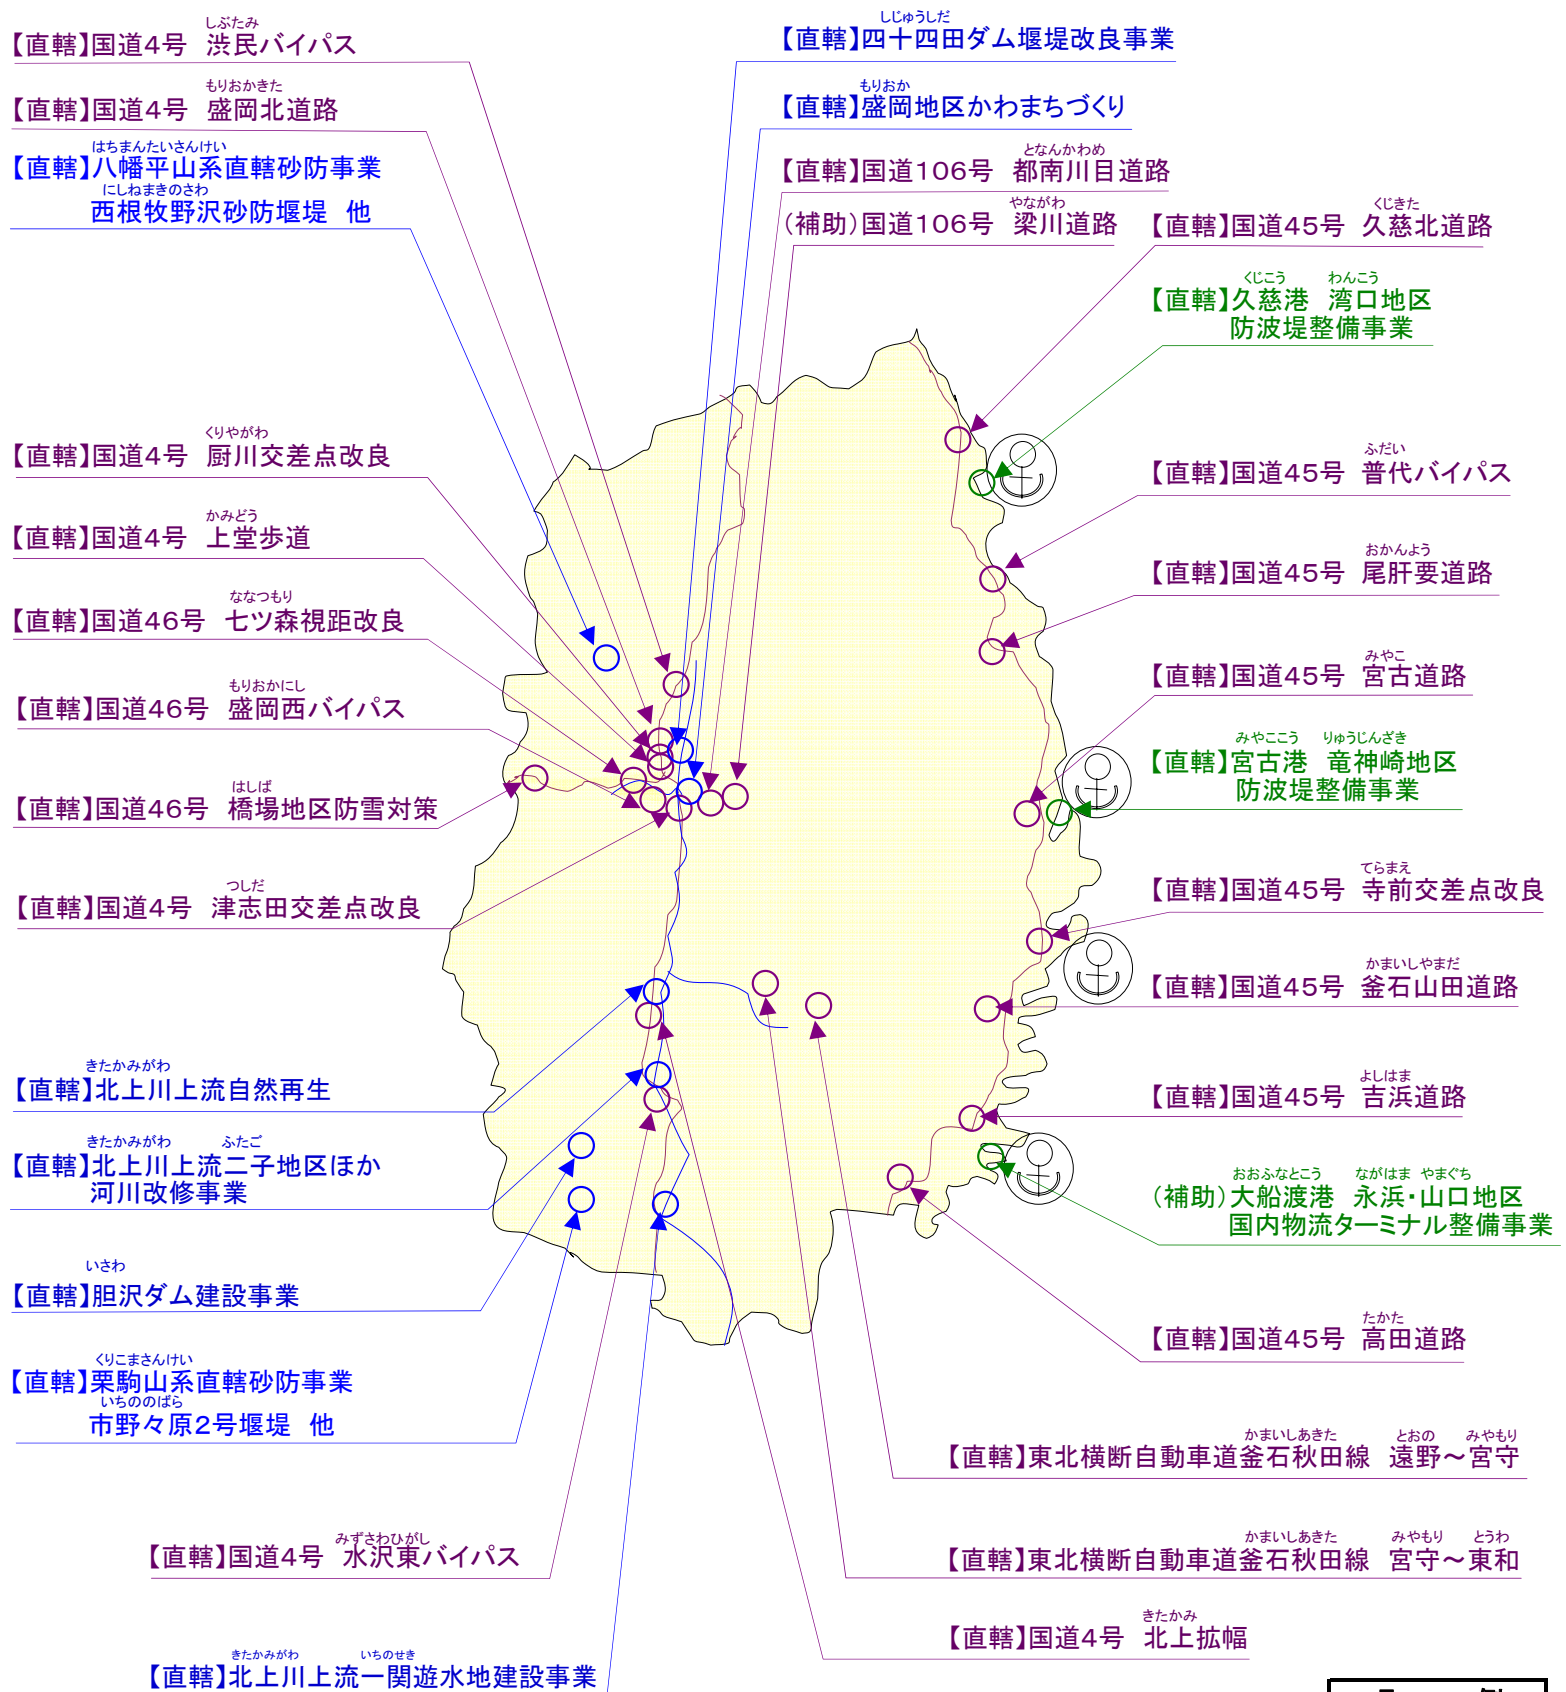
しぶたみ
【直轄】国道4号　渋民バイパス

もりおかきた
【直轄】国道4号　盛岡北道路

はちまんたいさんけい
【直轄】八幡平山系直轄砂防事業
にしねまきのさわ
西根牧野沢砂防堰堤　他

くりやがわ
【直轄】国道4号　厨川交差点改良

かみどう
【直轄】国道4号　上堂歩道

ななつもり
【直轄】国道46号　七ツ森視距改良

もりおかにし
【直轄】国道46号　盛岡西バイパス

はしば
【直轄】国道46号　橋場地区防雪対策

つしだ
【直轄】国道4号　津志田交差点改良

きたかみがわ
【直轄】北上川上流自然再生

きたかみがわ　ふたご
【直轄】北上川上流二子地区ほか
河川改修事業

いさわ
【直轄】胆沢ダム建設事業

くりこまさんけい
【直轄】栗駒山系直轄砂防事業
いちののばら
市野々原2号堰堤　他

みずさわひがし
【直轄】国道4号　水沢東バイパス

きたかみがわ　いちのせき
【直轄】北上川上流一関遊水地建設事業

しじゅうしだ
【直轄】四十四田ダム堰堤改良事業

もりおか
【直轄】盛岡地区かわまちづくり

となんかわめ
【直轄】国道106号　都南川目道路

やながわ
(補助)国道106号　梁川道路

くじきた
【直轄】国道45号　久慈北道路

くじこう　わんこう
【直轄】久慈港　湾口地区
防波堤整備事業

ふだい
【直轄】国道45号　普代バイパス

おかんよう
【直轄】国道45号　尾肝要道路

みやこ
【直轄】国道45号　宮古道路

みやここう　りゅうじんざき
【直轄】宮古港　竜神崎地区
防波堤整備事業

てらまえ
【直轄】国道45号　寺前交差点改良

かまいしやまだ
【直轄】国道45号　釜石山田道路

よしはま
【直轄】国道45号　吉浜道路

おおふなとこう　ながはま　やまぐち
(補助)大船渡港　永浜・山口地区
国内物流ターミナル整備事業

たかた
【直轄】国道45号　高田道路

かまいしあきた　とおの　みやもり
【直轄】東北横断自動車道釜石秋田線　遠野～宮守

かまいしあきた　みやもり　とうわ
【直轄】東北横断自動車道釜石秋田線　宮守～東和

きたかみ
【直轄】国道4号　北上拡幅